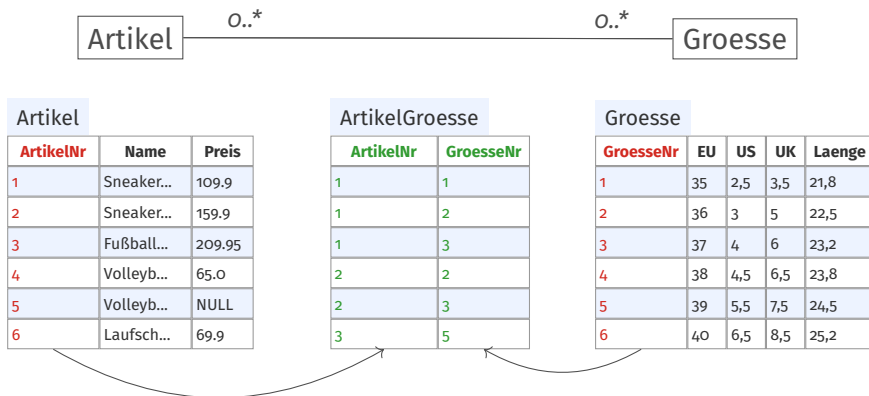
Artikel 0..* 0..* Groesse

Artikel

| ArtikelNr | Name | Preis |
|---|---|---|
| 1 | Sneaker... | 109.9 |
| 2 | Sneaker... | 159.9 |
| 3 | Fußball... | 209.95 |
| 4 | Volleyb... | 65.0 |
| 5 | Volleyb... | NULL |
| 6 | Laufsch... | 69.9 |

ArtikelGroesse

| ArtikelNr | GroesseNr |
|---|---|
| 1 | 1 |
| 1 | 2 |
| 1 | 3 |
| 2 | 2 |
| 2 | 3 |
| 3 | 5 |

Groesse

| GroesseNr | EU | US | UK | Laenge |
|---|---|---|---|---|
| 1 | 35 | 2,5 | 3,5 | 21,8 |
| 2 | 36 | 3 | 5 | 22,5 |
| 3 | 37 | 4 | 6 | 23,2 |
| 4 | 38 | 4,5 | 6,5 | 23,8 |
| 5 | 39 | 5,5 | 7,5 | 24,5 |
| 6 | 40 | 6,5 | 8,5 | 25,2 |